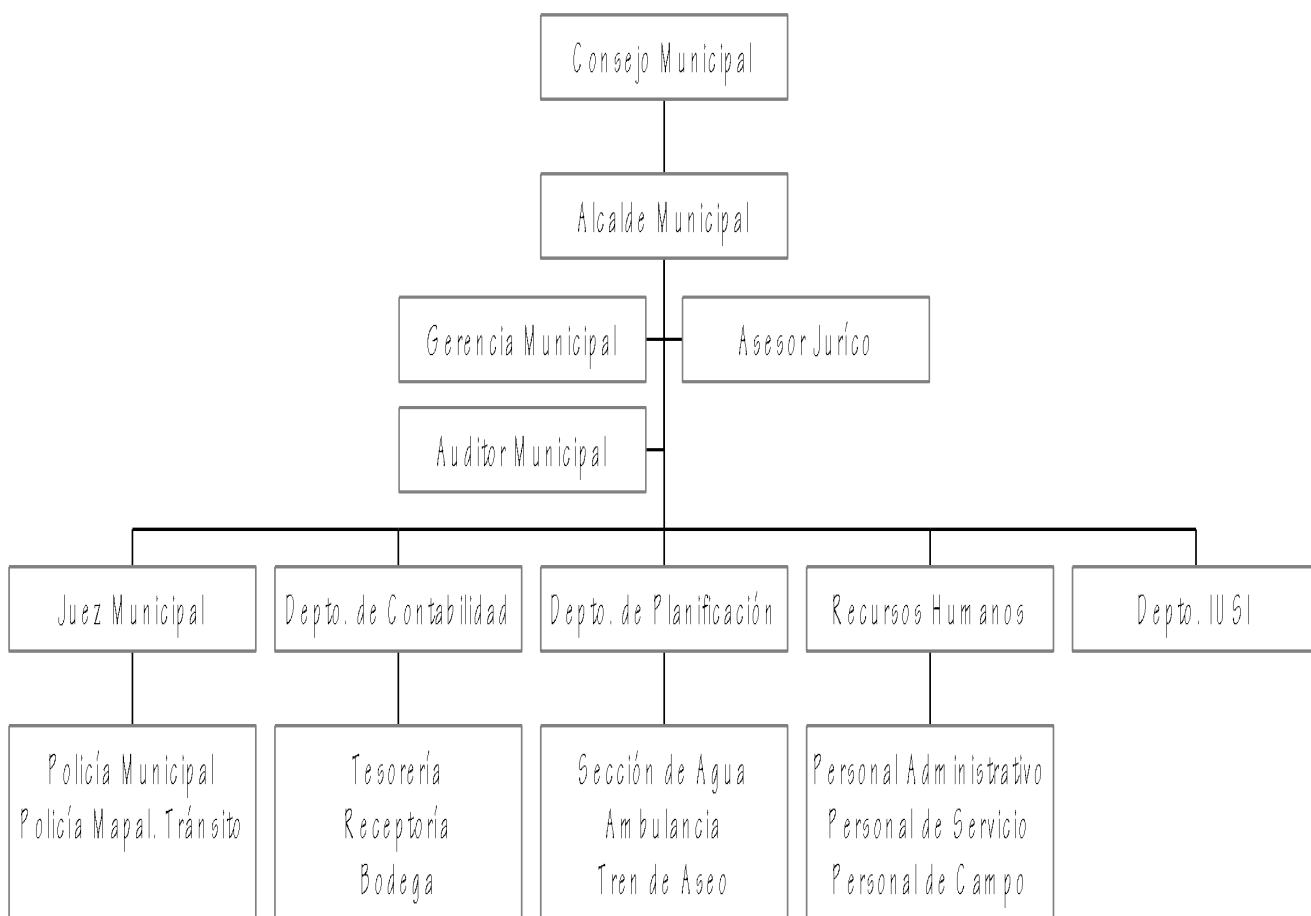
Consejo Municipal

Alcalde Municipal

Gerencia Municipal

Asesor Juríco

Auditor Municipal

Juez Municipal

Depto. de Contabilidad

Depto. de Planificación

Recursos Humanos

Depto. IUSI

Policía Municipal
Policía Mapal. Tránsito

Tesorería
Receptoría
Bodega

Sección de Agua
Ambulancia
Tren de Aseo

Personal Administrativo
Personal de Servicio
Personal de Campo